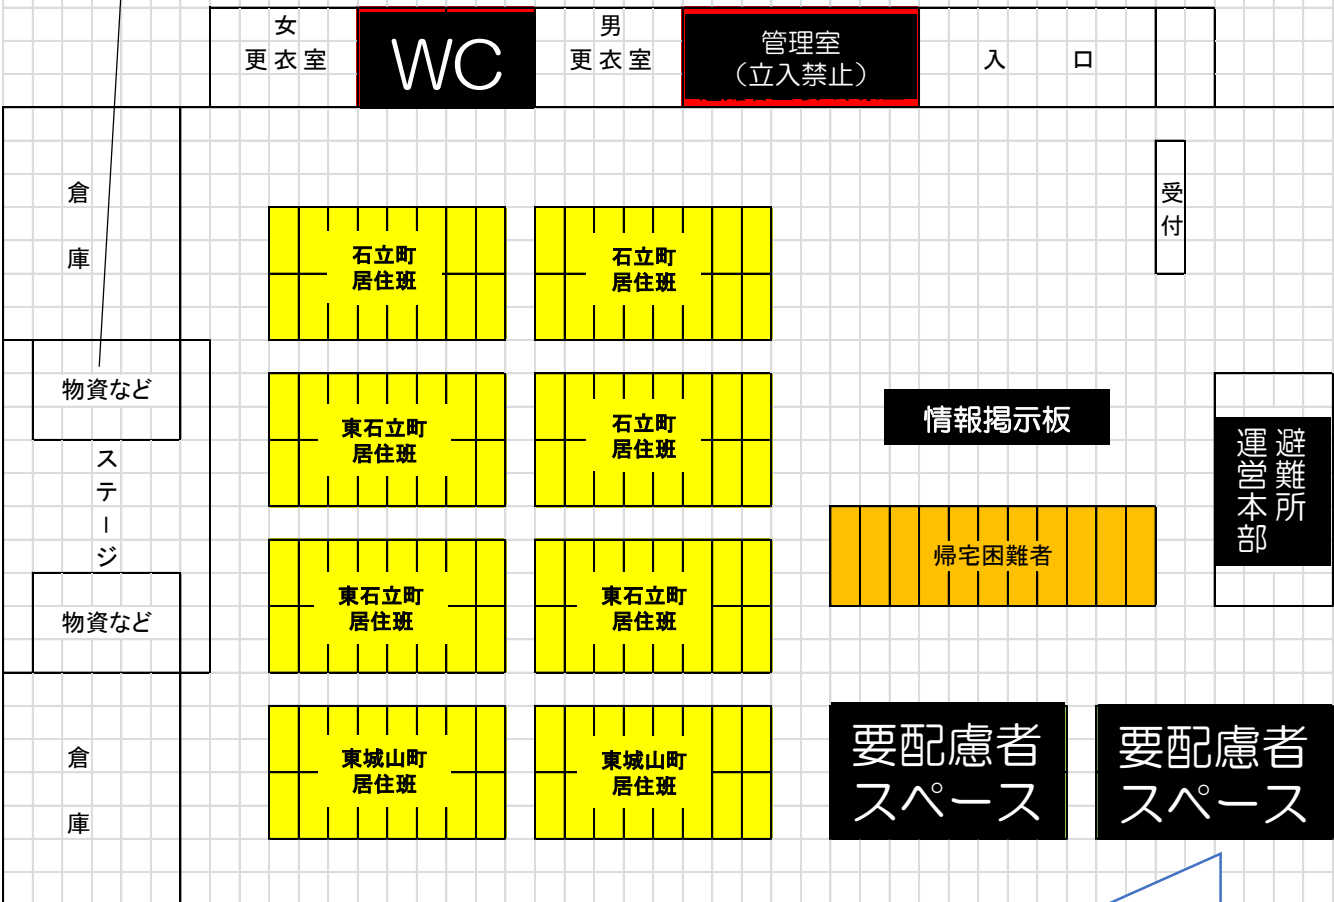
女
更衣室

WC

男
更衣室

管理室
（立入禁止）

入　口

倉
庫

受
付

石立町
居住班

石立町
居住班

物資など

東石立町
居住班

石立町
居住班

情報掲示板

避難所
運営本部

ステージ

帰宅困難者

物資など

東石立町
居住班

東石立町
居住班

倉
庫

東城山町
居住班

東城山町
居住班

要配慮者
スペース

要配慮者
スペース